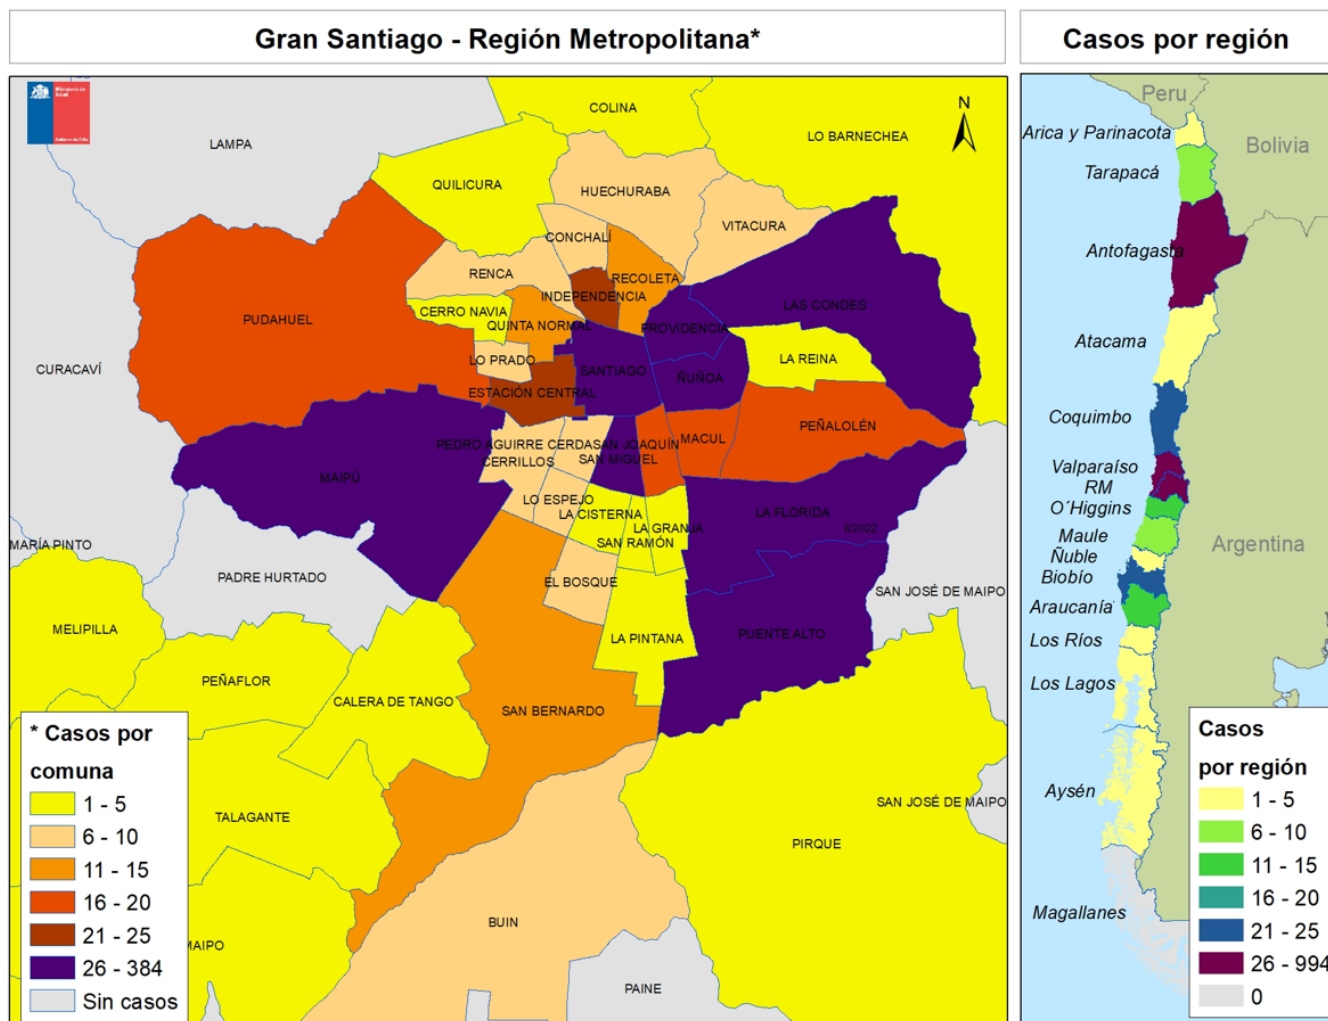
Gran Santiago - Región Metropolitana*

Casos por región

N

COLINA
LO BARNECHEA
LAMPA
QUILICURA
HUECHURABA
VITACURA
CONCHALÍ
RENCA
RECOLETA
INDEPENDENCIA
PUDAHUEL
CERRO NAVIA
QUINTA NORMAL
PROVIDENCIA
LAS CONDES
LO PRADO
SANTIAGO
LA REINA
CURACAVÍ
ÑUÑOA
ESTACIÓN CENTRAL
PEÑALOLÉN
PEDRO AGUIRRE CERDA
SAN JOAQUÍN
MACUL
CERRILLOS
SAN MIGUEL
MAIPÚ
LO ESPEJO
LA CISTERNA
LA FLORIDA
LA GRANJA
MARÍA PINTO
SAN RAMÓN
EL BOSQUE
PADRE HURTADO
SAN JOSÉ DE MAIPO
MELIPILLA
LA PINTANA
PUENTE ALTO
PEÑAFLOR
CALERA DE TANGO
SAN BERNARDO
TALAGANTE
SAN JOSÉ DE MAIPO
PIRQUE
BUIN
MAIPO
PAINE

* Casos por comuna
1 - 5
6 - 10
11 - 15
16 - 20
21 - 25
26 - 384
Sin casos

Peru
Arica y Parinacota
Bolivia
Tarapacá
Antofagasta
Atacama
Coquimbo
Valparaíso
RM
O´Higgins
Maule
Ñuble
Biobío
Argentina
Araucanía
Los Ríos
Los Lagos
Aysén
Magallanes

Casos por región
1 - 5
6 - 10
11 - 15
16 - 20
21 - 25
26 - 994
0